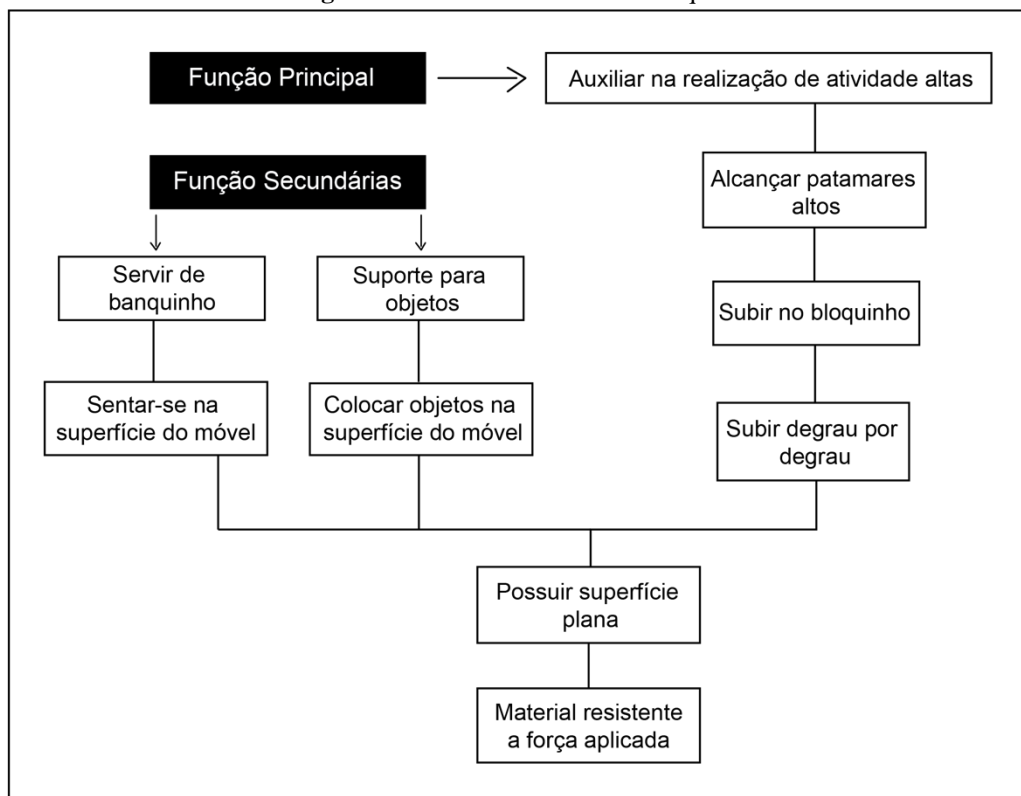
Função Principal

Auxiliar na realização de atividade altas

Alcançar patamares altos

Subir no bloquinho

Subir degrau por degrau

Função Secundárias

Servir de banquinho

Sentar-se na superfície do móvel

Suporte para objetos

Colocar objetos na superfície do móvel

Possuir superfície plana

Material resistente a força aplicada